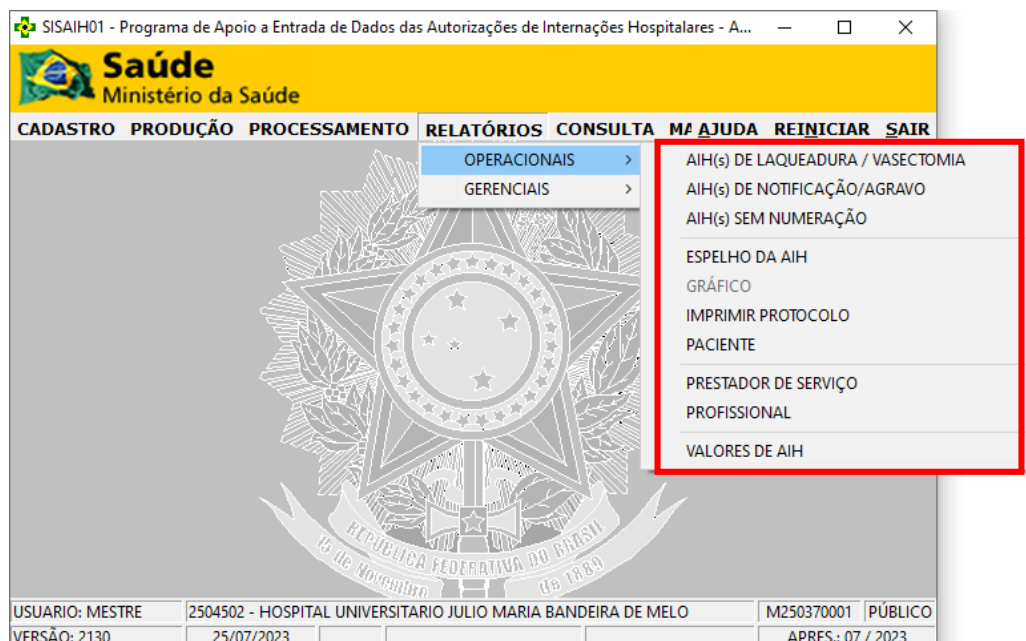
SISAIH01 - Programa de Apoio a Entrada de Dados das Autorizações de Internações Hospitalares - A...

Saúde
Ministério da Saúde

CADASTRO PRODUÇÃO PROCESSAMENTO RELATÓRIOS CONSULTA MA AJUDA REINICIAR SAIR

OPERACIONAIS
GERENCIAIS

AIH(s) DE LAQUEADURA / VASECTOMIA
AIH(s) DE NOTIFICAÇÃO/AGRAVO
AIH(s) SEM NUMERAÇÃO
ESPELHO DA AIH
GRÁFICO
IMPRIMIR PROTOCOLO
PACIENTE
PRESTADOR DE SERVIÇO
PROFISSIONAL
VALORES DE AIH

REPÚBLICA FEDERATIVA DO BRASIL
15 de Novembro de 1889

USUARIO: MESTRE | 2504502 - HOSPITAL UNIVERSITARIO JULIO MARIA BANDEIRA DE MELO | M250370001 | PÚBLICO
VERSÃO: 2130 | 25/07/2023 | APRES.: 07 / 2023